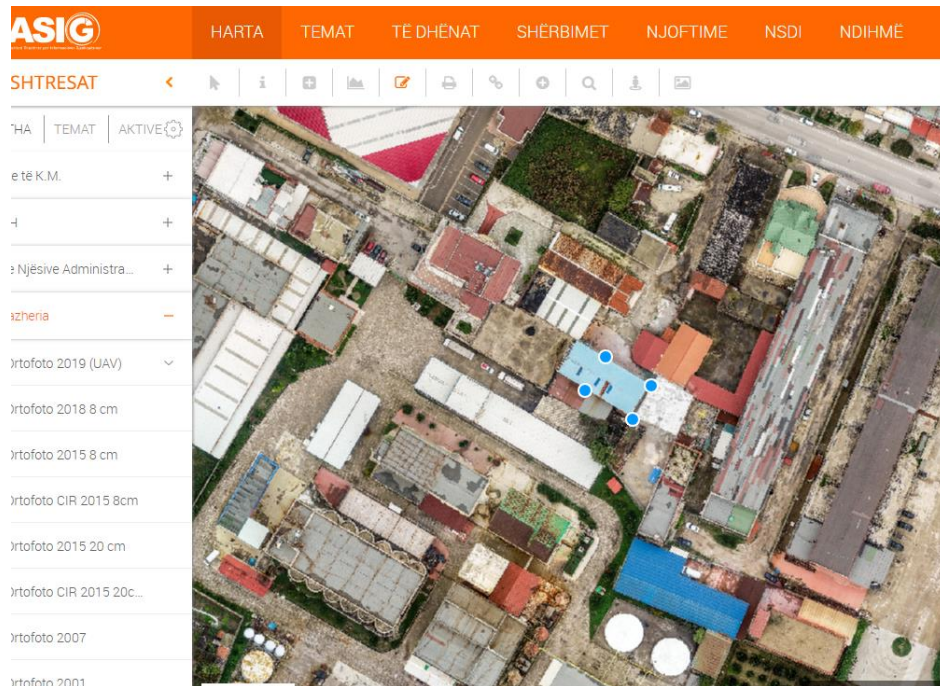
ASIG

HARTA TEMAT TË DHËNAT SHËRBIMET NJOFTIME NSDI NDIHMË

SHTRESAT

THA TEMAT AKTIVE

e të K.M.

H

e Njësive Administra...

azheria

Ortofoto 2019 (UAV)

Ortofoto 2018 8 cm

Ortofoto 2015 8 cm

Ortofoto CIR 2015 8cm

Ortofoto 2015 20 cm

Ortofoto CIR 2015 20c...

Ortofoto 2007

Ortofoto 2001